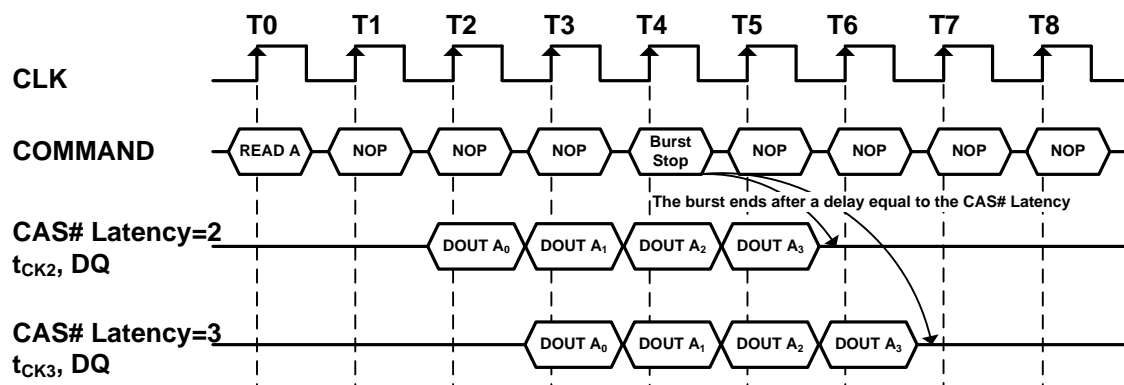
T0 T1 T2 T3 T4 T5 T6 T7 T8

CLK

COMMAND

READ A NOP NOP NOP Burst Stop NOP NOP NOP NOP

The burst ends after a delay equal to the CAS# Latency

CAS# Latency=2
$t_{CK2}$, DQ

DOUT $A_0$ DOUT $A_1$ DOUT $A_2$ DOUT $A_3$

CAS# Latency=3
$t_{CK3}$, DQ

DOUT $A_0$ DOUT $A_1$ DOUT $A_2$ DOUT $A_3$